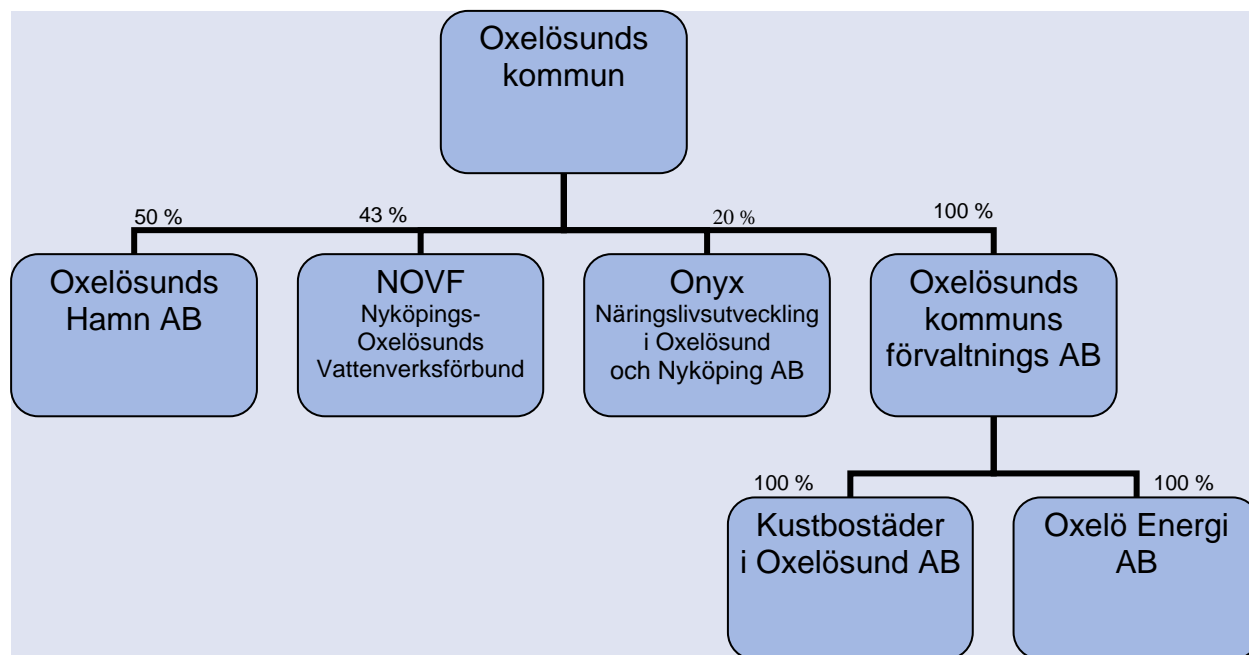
Oxelösunds kommun

50 %

Oxelösunds Hamn AB

43 %

NOVF
Nyköpings-Oxelösunds Vattenverksförbund

20 %

Onyx
Näringslivsutveckling i Oxelösund och Nyköping AB

100 %

Oxelösunds kommuns förvaltnings AB

100 %

Kustbostäder i Oxelösund AB

100 %

Oxelö Energi AB